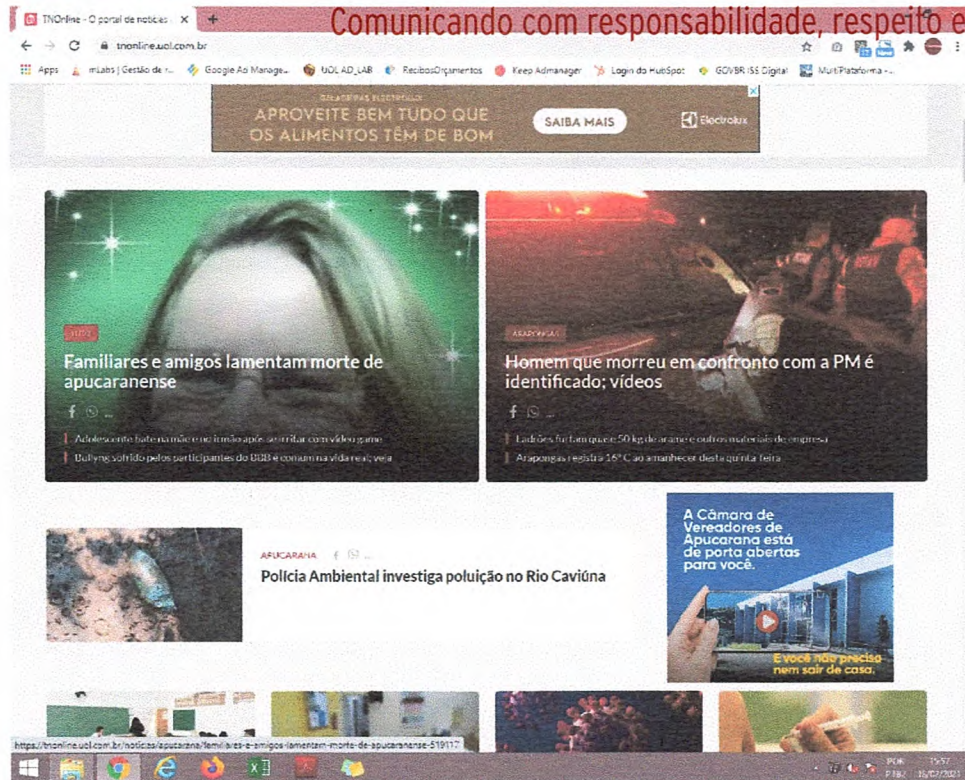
TNOnline - O portal de notícias ×  +
Comunicando com responsabilidade, respeito e

tnonline.uol.com.br

Apps  mLabs | Gestão de r...  Google Ads Manage...  UOL AD_LAB  RecibosOrçamentos  Keep Admanager  Login do HubSpot  GOVBR ISS Digital  MultiPlataforma -...

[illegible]
APROVEITE BEM TUDO QUE OS ALIMENTOS TÊM DE BOM
SAIBA MAIS
Electrolux

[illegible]
Familiares e amigos lamentam morte de apucaranense
Adolescente bate na mãe e no irmão após se irritar com vídeo game
Bullying sofrido pelos participantes do BBB é comum na vida real; veja

ARAPONGAS
Homem que morreu em confronto com a PM é identificado; vídeos
Ladrões furtam quase 50 kg de arame e outros materiais de empresa
Arapongas registra 16° C ao amanhecer desta quinta-feira

APUCARANA
Polícia Ambiental investiga poluição no Rio Caviúna

A Câmara de Vereadores de Apucarana está de porta abertas para você.
E você não precisa nem sair de casa.

https://tnonline.uol.com.br/noticias/apucarana/familiares-e-amigos-lamentam-morte-de-apucaranense-519117

POR PTB2  15:57  15/07/2021